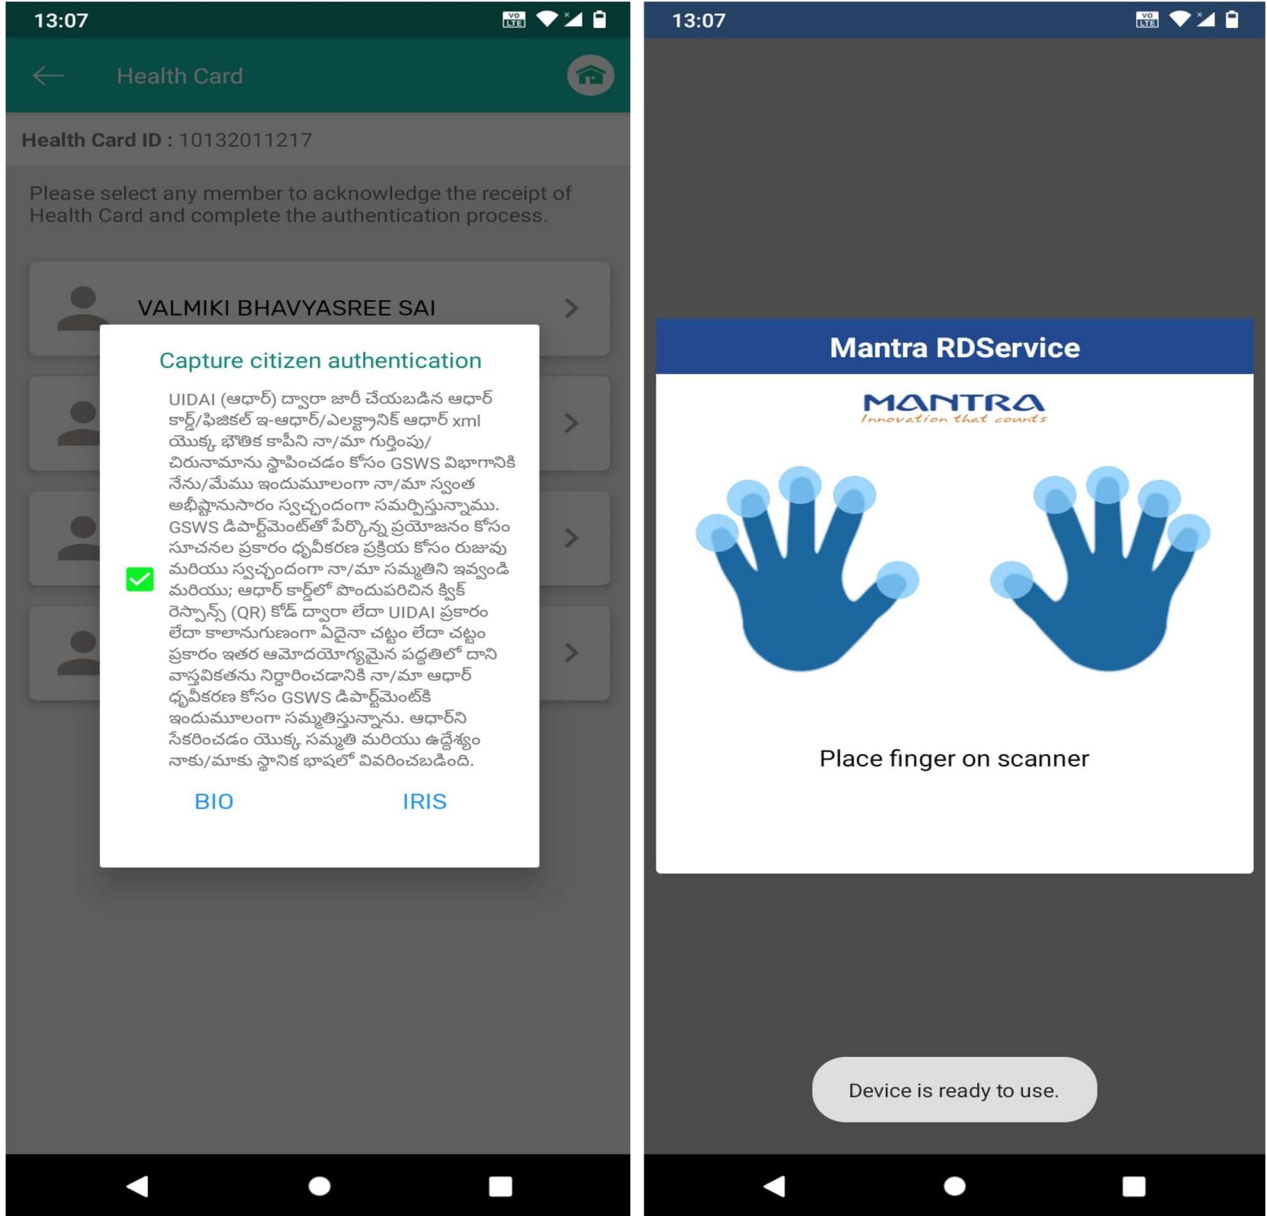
13:07

Health Card

Health Card ID : 10132011217

Please select any member to acknowledge the receipt of Health Card and complete the authentication process.

VALMIKI BHAVYASREE SAI

Capture citizen authentication

UIDAI (ఆధార్) ద్వారా జారీ చేయబడిన ఆధార్ కార్డ్/ఫిజికల్ ఇ-ఆధార్/ఎలక్ట్రానిక్ ఆధార్ xml యొక్క భౌతిక కాపీని నా/మా గుర్తింపు/చిరునామాను స్థాపించడం కోసం GSWS విభాగానికి నేను/మేము ఇందుమూలంగా నా/మా స్వంత అభీష్టానుసారం స్వచ్ఛందంగా సమర్పిస్తున్నాము. GSWS డిపార్ట్‌మెంట్‌తో పేర్కొన్న ప్రయోజనం కోసం సూచనల ప్రకారం ధృవీకరణ ప్రక్రియ కోసం రుజువు మరియు స్వచ్ఛందంగా నా/మా సమ్మతిని ఇవ్వండి మరియు; ఆధార్ కార్డ్‌లో పొందుపరిచిన క్విక్ రెస్పాన్స్ (QR) కోడ్ ద్వారా లేదా UIDAI ప్రకారం లేదా కాలానుగుణంగా ఏదైనా చట్టం లేదా చట్టం ప్రకారం ఇతర ఆమోదయోగ్యమైన పద్ధతిలో దాని వాస్తవికతను నిర్ధారించడానికి నా/మా ఆధార్ ధృవీకరణ కోసం GSWS డిపార్ట్‌మెంట్‌కి ఇందుమూలంగా సమ్మతిస్తున్నాను. ఆధార్‌ని సేకరించడం యొక్క సమ్మతి మరియు ఉద్దేశ్యం నాకు/మాకు స్థానిక భాషలో వివరించబడింది.

BIO IRIS

13:07

Mantra RDService

MANTRA
Innovation that counts

Place finger on scanner

Device is ready to use.